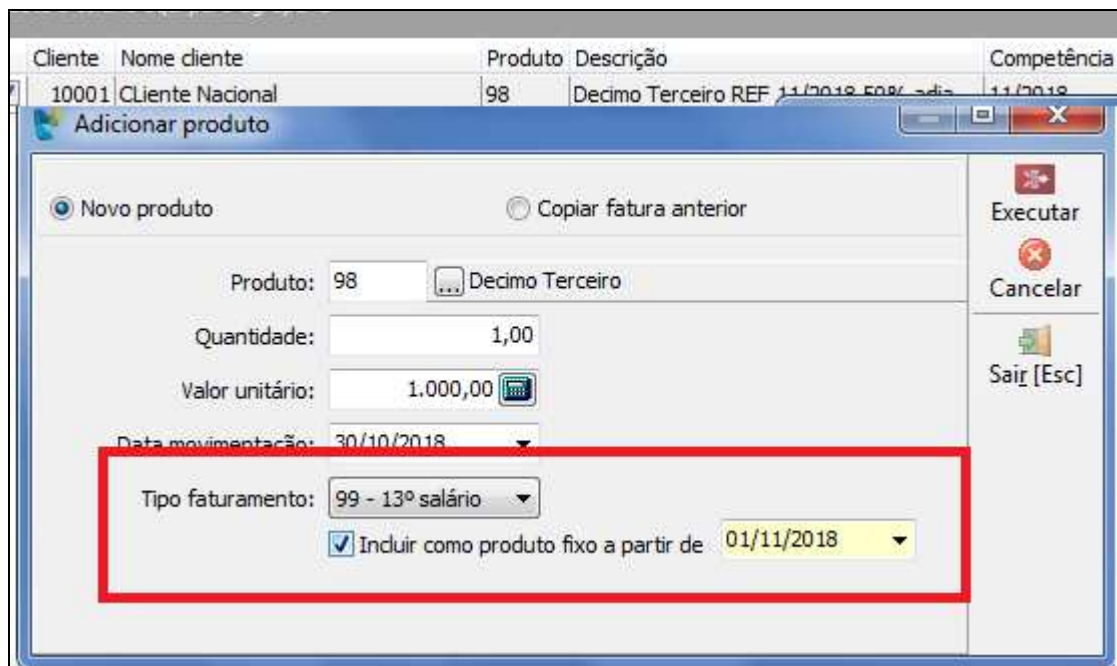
| Cliente | Nome cliente | Produto | Descrição | Competência |
|---|---|---|---|---|
| 10001 | CLiente Nacional | 98 | Decimo Terceiro REF 11/2018 50% adia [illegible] | 11/2018 |

Adicionar produto

Novo produto

Copiar fatura anterior

Produto: 98 ... Decimo Terceiro

Quantidade: 1,00

Valor unitário: 1.000,00

Data movimentação: 30/10/2018

Tipo faturamento: 99 - 13º salário

Incluir como produto fixo a partir de 01/11/2018

Executar

Cancelar

Sair [Esc]